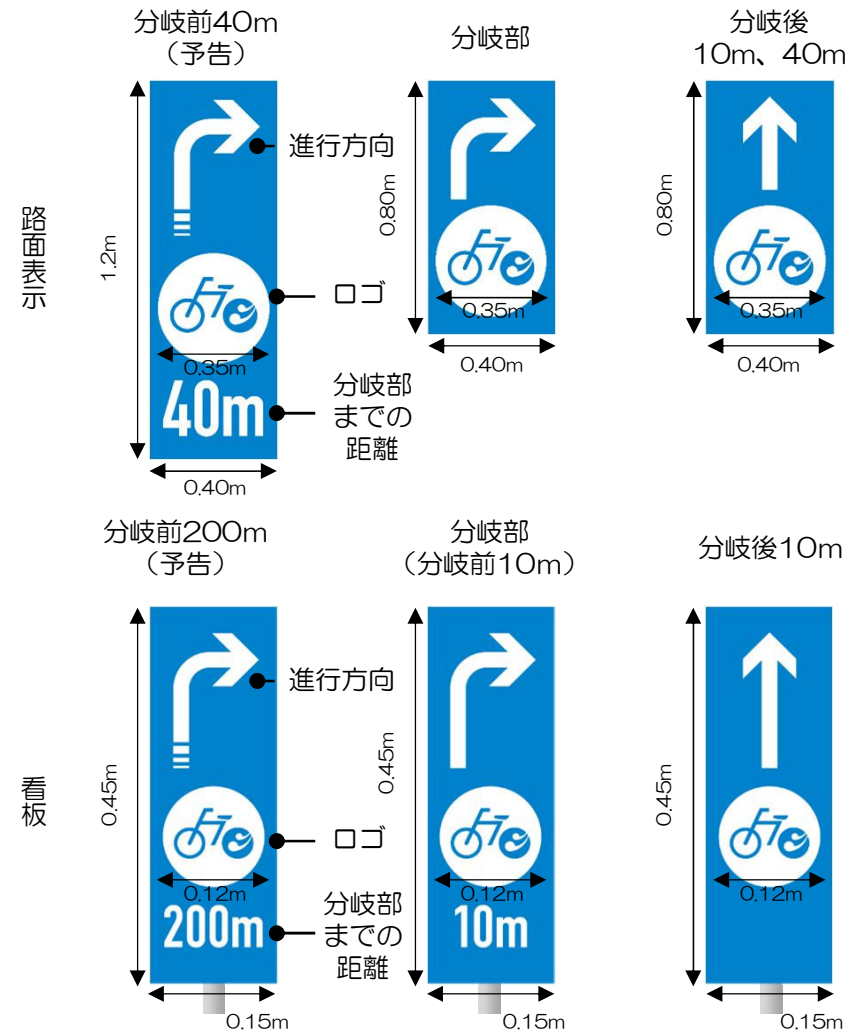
分岐前40m
（予告）

分岐部

分岐後
10m、40m

路面表示

1.2m

進行方向

ロゴ

0.35m

分岐部
までの
距離

40m

0.40m

0.80m

0.35m

0.40m

0.80m

0.35m

0.40m

分岐前200m
（予告）

分岐部
（分岐前10m）

分岐後10m

看板

0.45m

進行方向

ロゴ

0.12m

分岐部
までの
距離

200m

0.15m

0.45m

0.12m

10m

0.15m

0.45m

0.12m

0.15m